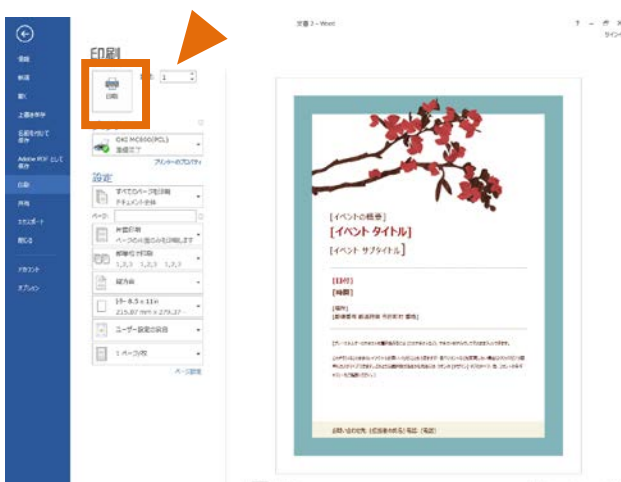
文書 2 - Word

? – ☐ ×
サインイン

情報
新規
開く
上書き保存
名前を付けて保存
Adobe PDF として保存
印刷
共有
エクスポート
閉じる
アカウント
オプション

印刷
部数: 1
印刷

OKI MC800(PCL)
準備完了
プリンターのプロパティ

設定
すべてのページを印刷
ドキュメント全体
ページ:
片面印刷
ページの片面のみを印刷します
部単位で印刷
1,2,3 1,2,3 1,2,3
縦方向
レター 8.5 x 11 in
215.87 mm x 279.37
ユーザー設定の余白
1 ページ/枚
ページ設定

[イベントの概要]
[イベント タイトル]
[イベント サブタイトル]
[日付]
[時刻]
[場所]
[郵便番号 都道府県 市区町村 番地]
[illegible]
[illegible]
お問い合わせ先: [担当者の氏名] 電話: [電話]